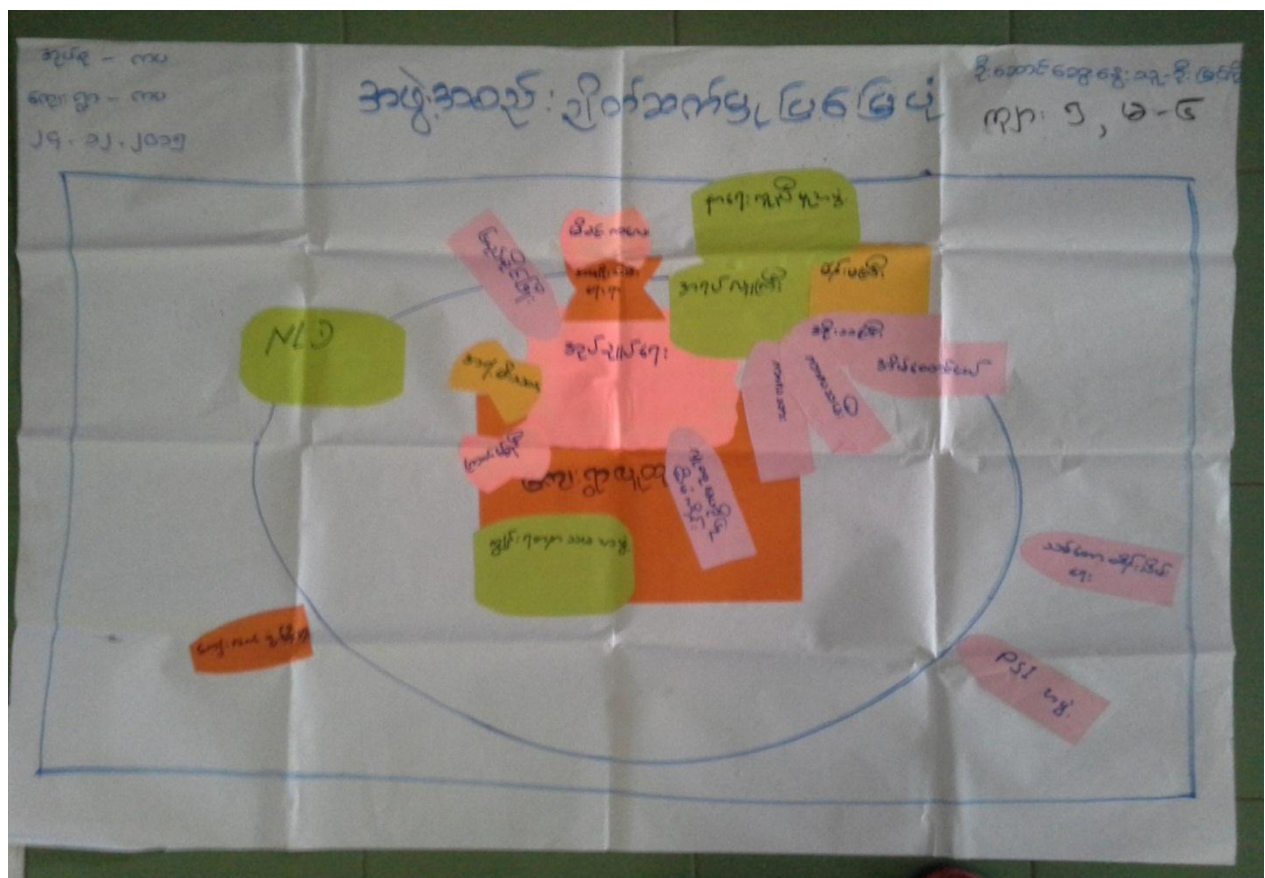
အုပ်စု - ကလ
ကျေးရွာ - ကလ
၂၄.၁၂.၂၀၁၅

အဖွဲ့အစည်း ချိတ်ဆက်မှု ပြမြေပုံ

ဦးအောင်ဒေးနွေးသူ - ဦးဖြစ်
ကျား ၅ , ၈-၆

ရာရေး ကူညီမှုအဖွဲ့

NLD

မီးဖိုကော်မတီ

စာသင်ကျောင်း
ရှေ့ပေးဆရာ
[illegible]
ရုပ်ကို
ဆိုင်ရာ
အမျိုးသမီး
ရုံး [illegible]
ကျေးရွာလူထု
ကျေးရွာ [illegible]
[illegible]
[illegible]
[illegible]
မှတ်ပုံ
ကျေးရွာအုပ်ချုပ်ရေးမှူး
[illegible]
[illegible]
သက်ကြီး ဆိုင်းရေး

PSI အဖွဲ့

ကျေးရွာ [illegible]